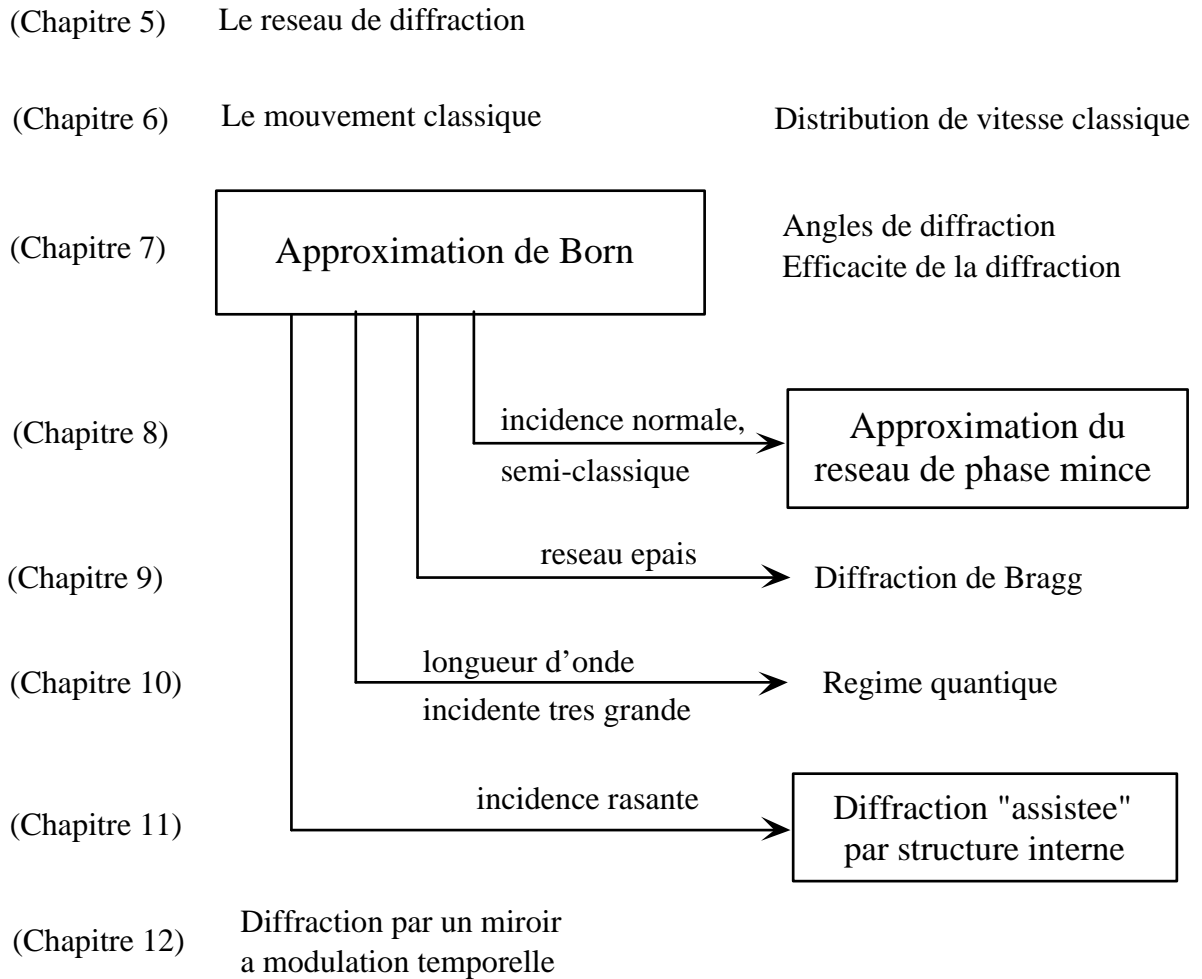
(Chapitre 5) Le reseau de diffraction

(Chapitre 6) Le mouvement classique

Distribution de vitesse classique

(Chapitre 7)

Approximation de Born

Angles de diffraction
Efficacite de la diffraction

(Chapitre 8)

incidence normale, semi-classique

Approximation du reseau de phase mince

(Chapitre 9)

reseau epais

Diffraction de Bragg

(Chapitre 10)

longueur d’onde incidente tres grande

Regime quantique

(Chapitre 11)

incidence rasante

Diffraction "assistee" par structure interne

(Chapitre 12) Diffraction par un miroir a modulation temporelle